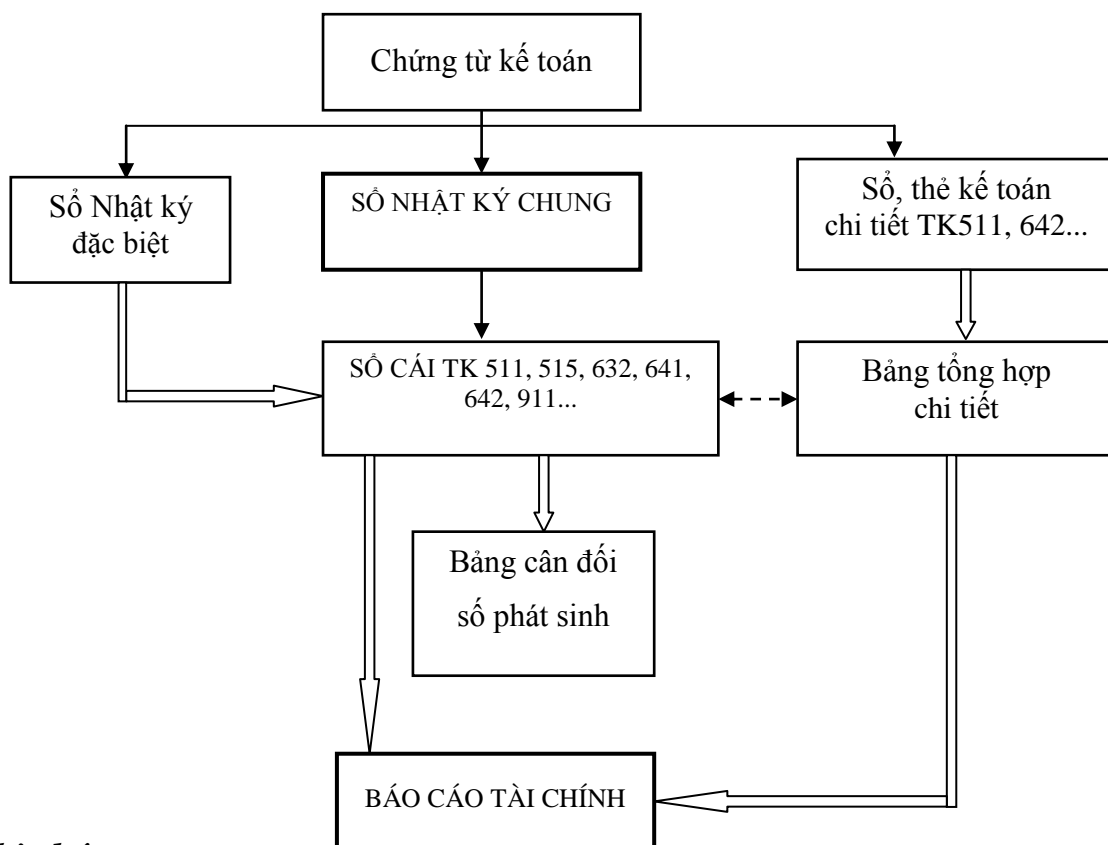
Chứng từ kế toán

Sổ Nhật ký đặc biệt

SỔ NHẬT KÝ CHUNG

Sổ, thẻ kế toán chi tiết TK511, 642...

SỔ CÁI TK 511, 515, 632, 641, 642, 911...

Bảng tổng hợp chi tiết

Bảng cân đối số phát sinh

BÁO CÁO TÀI CHÍNH